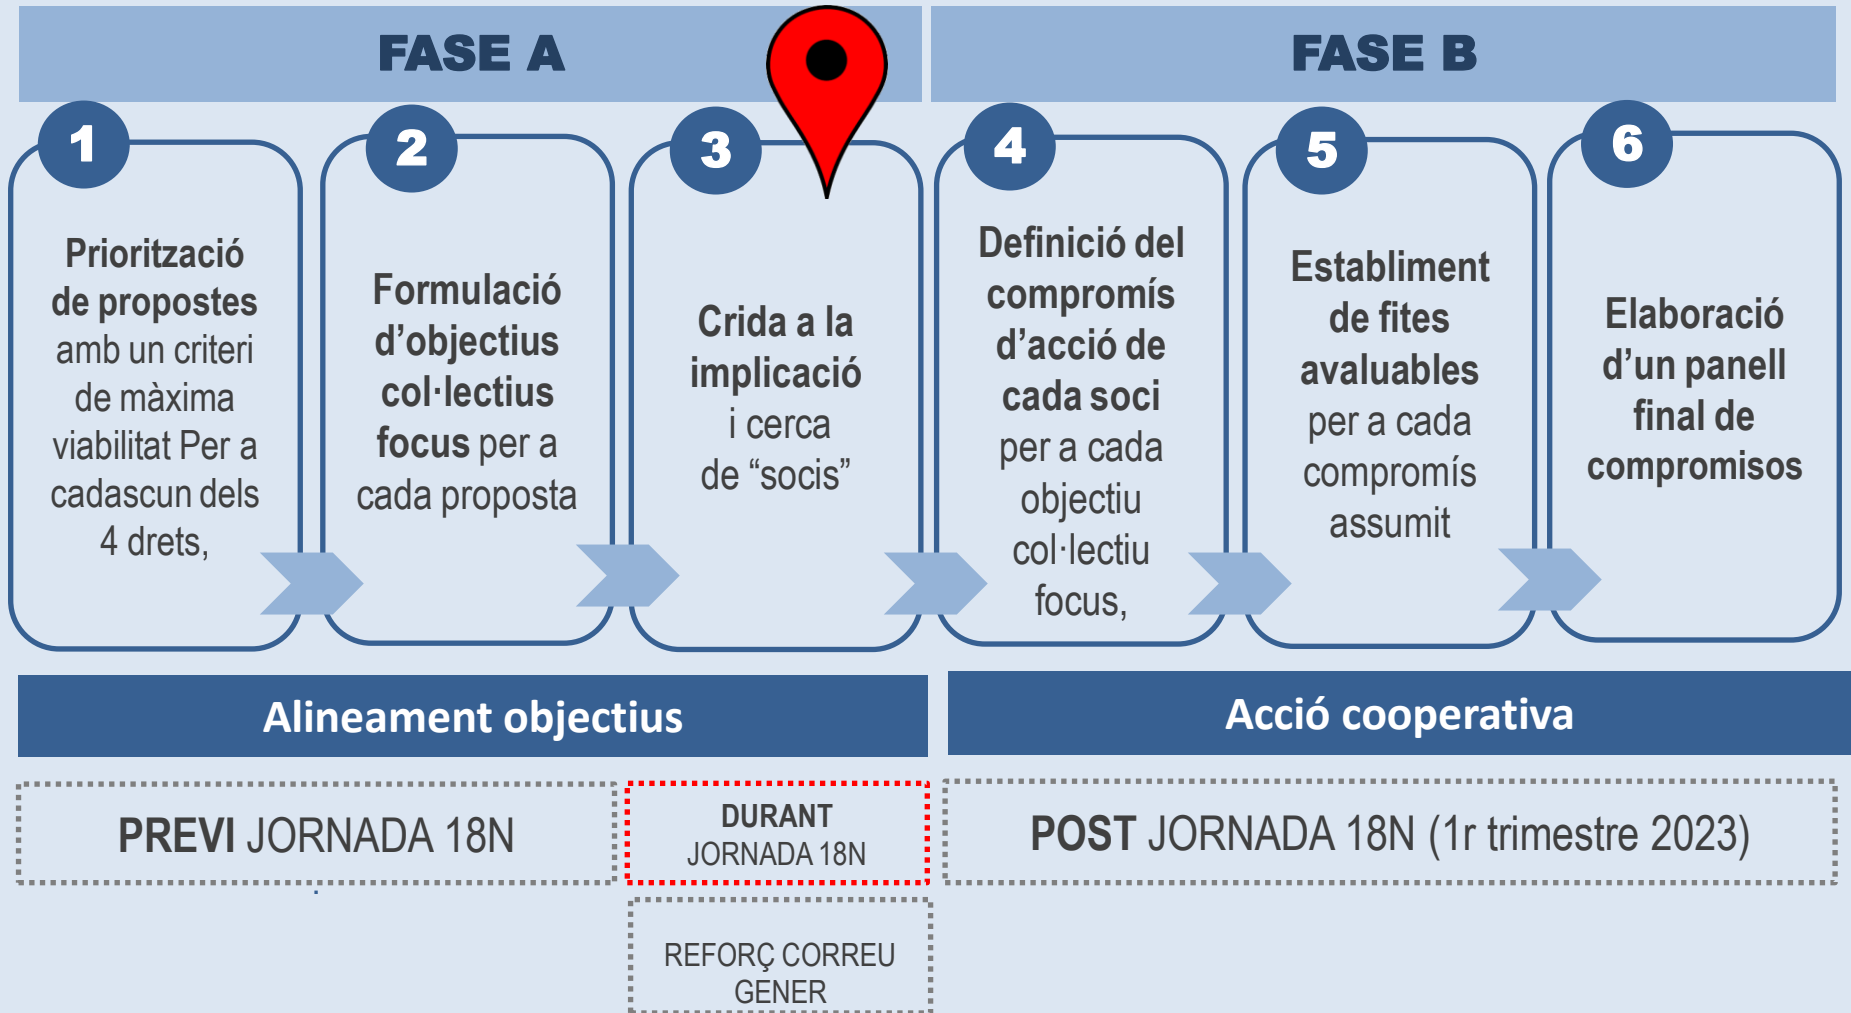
FASE A

FASE B

1
Priorització de propostes amb un criteri de màxima viabilitat Per a cadascun dels 4 drets,

2
Formulació d'objectius col·lectius focus per a cada proposta

3
Crida a la implicació i cerca de "socis"

4
Definició del compromís d'acció de cada soci per a cada objectiu col·lectiu focus,

5
Establiment de fites avaluables per a cada compromís assumit

6
Elaboració d'un panell final de compromisos

Alineament objectius

Acció cooperativa

PREVI JORNADA 18N

DURANT JORNADA 18N

POST JORNADA 18N (1r trimestre 2023)

REFORÇ CORREU GENER